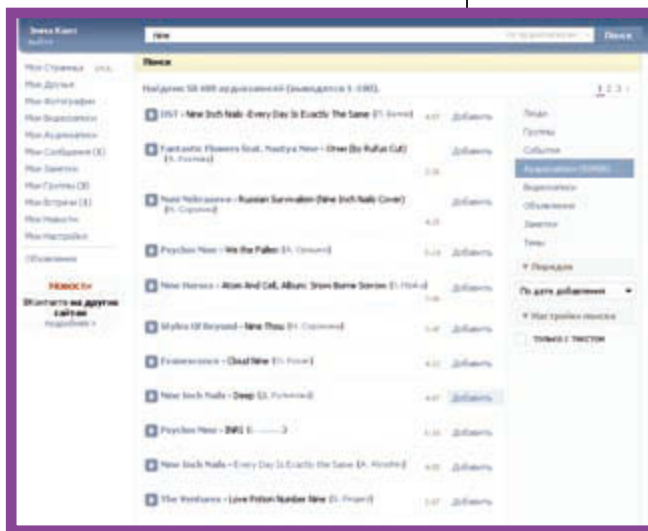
Эмма Кант
выйти

new

Поиск

Мои Страницы ред.
Мои Друзья
Мои Фотографии
Мои Видеозаписи
Мои Аудиозаписи
Мои Сообщения (1)
Мои Заметки
Мои Группы (3)
Мои Встречи (1)
Мои Новости
Мои Настройки
Объявления

Новости:
ВКонтакте на другие сайты
подробнее »

Поиск

Найдено 58 498 аудиозаписей (выводится 1-100).

1 2 3 »

DST - New Inch Nails -Every Day Is Exactly The Same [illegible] 4:07 Добавить

Fantastic Flowers feat. Nastya New - Omer (Bo Rufus Cut) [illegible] 3:36 Добавить

Nuni Nehriyanov - Russian Survivalism (Nine Inch Nails Cover) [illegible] 4:20 Добавить

Psyche New - We the Fallen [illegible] 3:20 Добавить

New Heroes - Atom And Cell, Album: Snow Borne Sorrow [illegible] 3:46 Добавить

Styles Of Beyond - Nine Thou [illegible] 3:47 Добавить

Evanescence - Cloud Nine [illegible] 4:22 Добавить

New Inch Nails - Deep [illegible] 4:07 Добавить

Psyche New - INFI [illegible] 3:16 Добавить

New Inch Nails - Every Day Is Exactly the Same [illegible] 4:55 Добавить

The Ventures - Love Potion Number Nine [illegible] 2:07 Добавить

Люди
Группы
События
Аудиозаписи (58498)
Видеозаписи
Объявления
Заметки
Темы

▼ Порядок
По дате добавления

▼ Настройки поиска
только с текстом